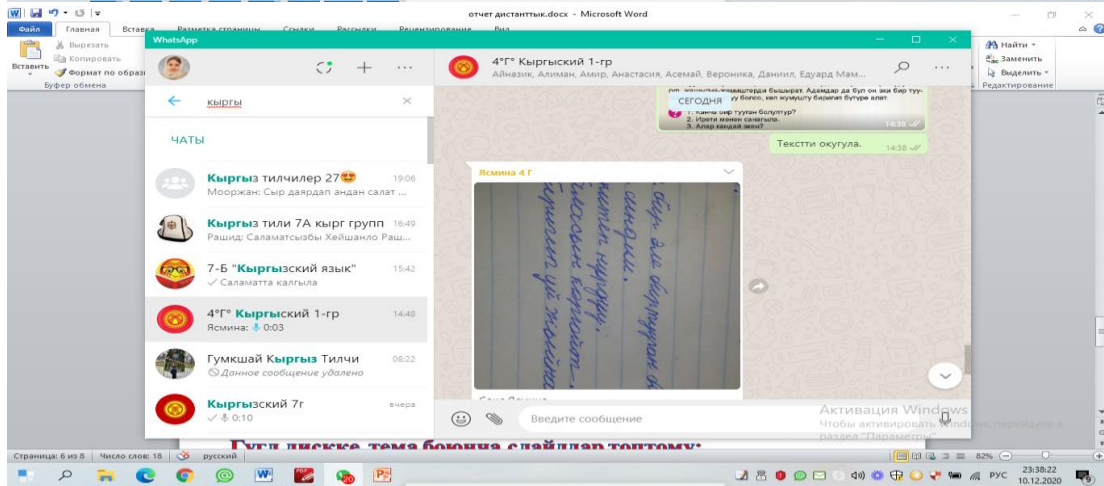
отчет дистантнык.docx - Microsoft Word

Файл Главная Вставка Разметка страницы Ссылки Рассылки Рецензирование Вид

Вырезать
Копировать
Вставить
Формат по образцу
Буфер обмена

Найти
Заменить
Выделить
Редактирование

WhatsApp

кыргы

ЧАТЫ

Кыргыз тилчилер 27 19:06
Мооржан: Сыр даярдап андан салат ...

Кыргыз тили 7А кырг групп 16:49
Рашид: Саламатсызбы Хейшанло Раш...

7-Б "Кыргызский язык" 15:42
Саламатта калгыла

4°Г° Кыргызский 1-гр 14:48
Ясмина: 0:03

Гумкшай Кыргыз Тилчи 08:22
Данное сообщение удалено

Кыргызский 7г вчера
0:10

4°Г° Кыргызский 1-гр
Айназик, Алиман, Амир, Анастасия, Асемай, Вероника, Даниил, Эдуард Мам...

СЕГОДНЯ

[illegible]
1. Канча бир туугай болуптур?
2. Иреги менен сакагыла.
3. Алар кандай экен?
14:38

Текстти окугула.
14:38

Ясмина 4 Г

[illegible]

Введите сообщение

Активация Windows
Чтобы активировать Windows, перейдите в раздел "Параметры".

Гугл дискке тема боюнча слайддар топтому:

Страница: 6 из 8 Число слов: 18 русский

82%

РУС 23:38:22 10.12.2020